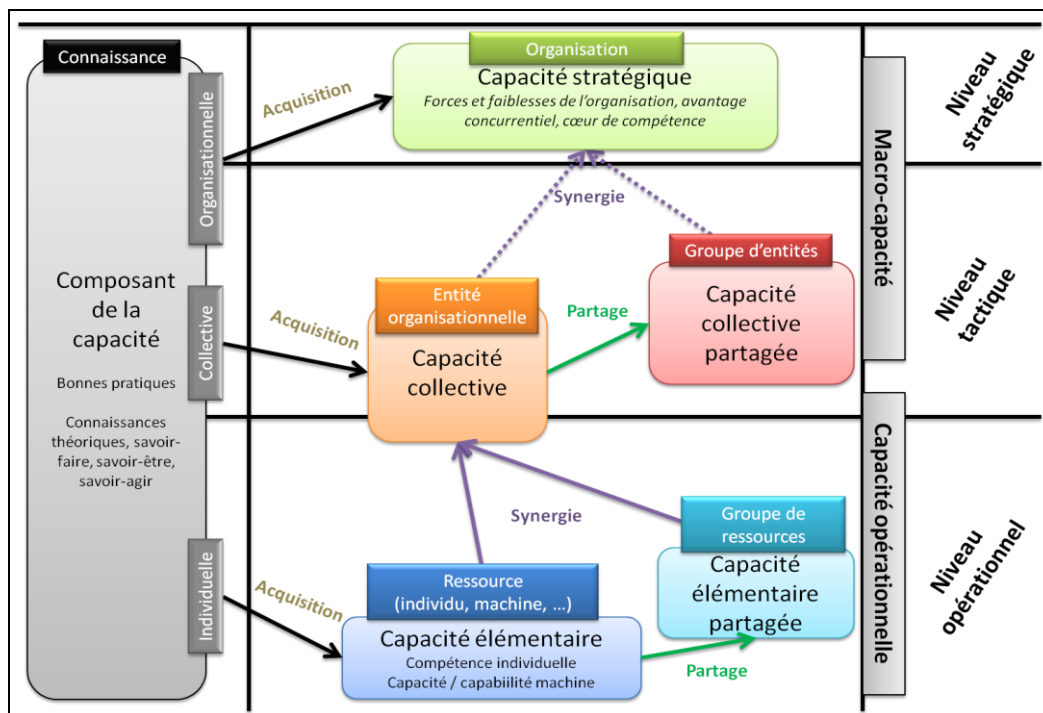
Connaissance

Organisationnelle

Collective

Individuelle

Composant de la capacité

Bonnes pratiques

Connaissances théoriques, savoir-faire, savoir-être, savoir-agir

Acquisition

Organisation

Capacité stratégique

Forces et faiblesses de l'organisation, avantage concurrentiel, cœur de compétence

Niveau stratégique

Macro-capacité

Synergie

Groupe d'entités

Capacité collective partagée

Acquisition

Entité organisationnelle

Capacité collective

Partage

Niveau tactique

Capacité opérationnelle

Synergie

Groupe de ressources

Capacité élémentaire partagée

Acquisition

Ressource (individu, machine, …)

Capacité élémentaire

Compétence individuelle

Capacité / capabiilité machine

Partage

Niveau opérationnel